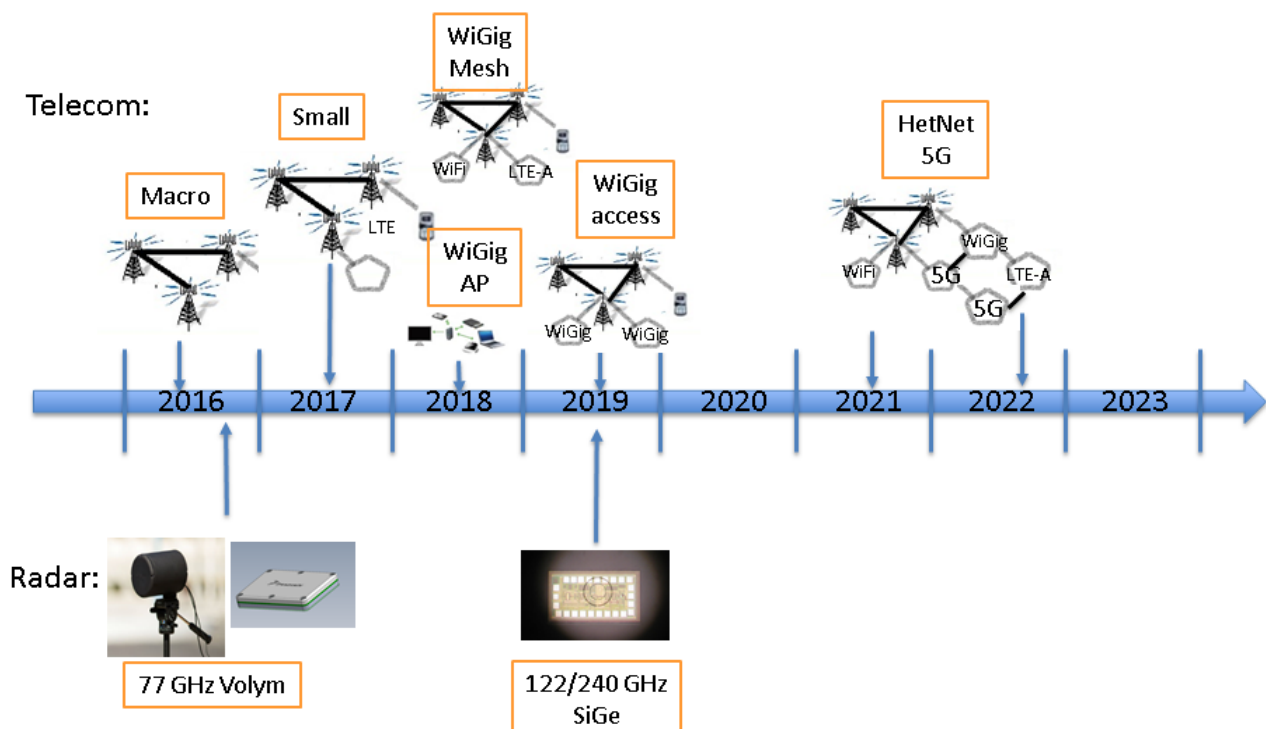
Telecom:

Macro

Small

LTE

WiGig Mesh

WiFi

LTE-A

WiGig AP

WiGig access

WiGig

WiGig

HetNet 5G

WiFi

WiGig

5G

LTE-A

5G

2016

2017

2018

2019

2020

2021

2022

2023

Radar:

77 GHz Volym

122/240 GHz SiGe